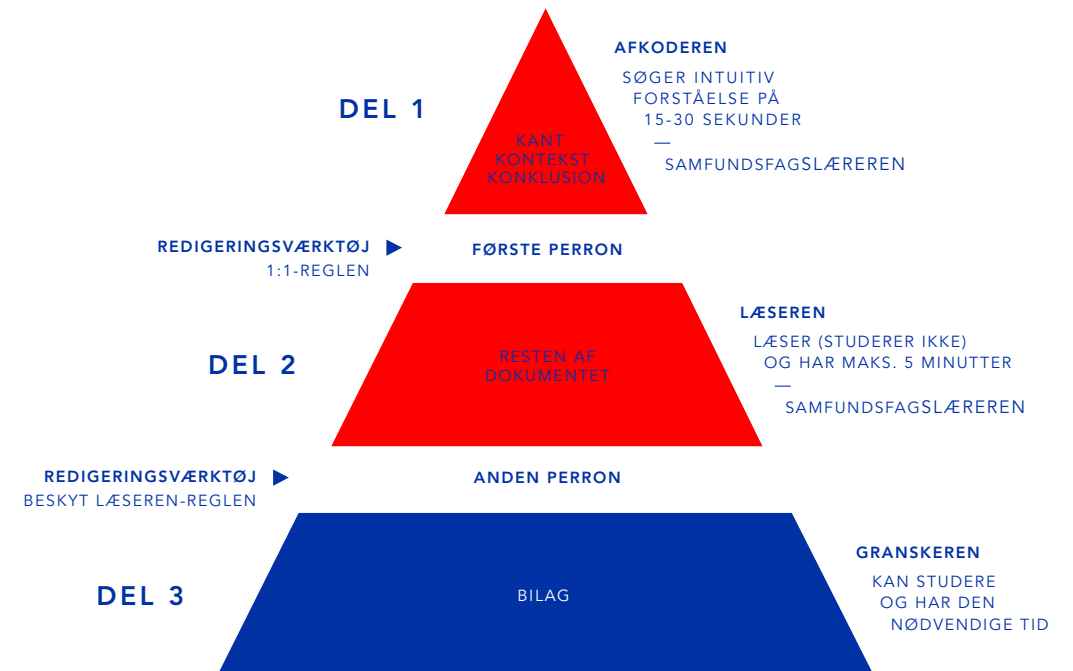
DEL 1

KANT
KONTEKST
KONKLUSION

AFKODEREN

SØGER INTUITIV FORSTÅELSE PÅ 15-30 SEKUNDER
—
SAMFUNDSFAGSLÆREREN

REDIGERINGSVÆRKTØJ ▶
1:1-REGLEN

FØRSTE PERRON

DEL 2

RESTEN AF DOKUMENTET

LÆSEREN

LÆSER (STUDERER IKKE) OG HAR MAKS. 5 MINUTTER
—
SAMFUNDSFAGSLÆREREN

REDIGERINGSVÆRKTØJ ▶
BESKYT LÆSEREN-REGLEN

ANDEN PERRON

DEL 3

BILAG

GRANSKEREN

KAN STUDERE OG HAR DEN NØDVENDIGE TID